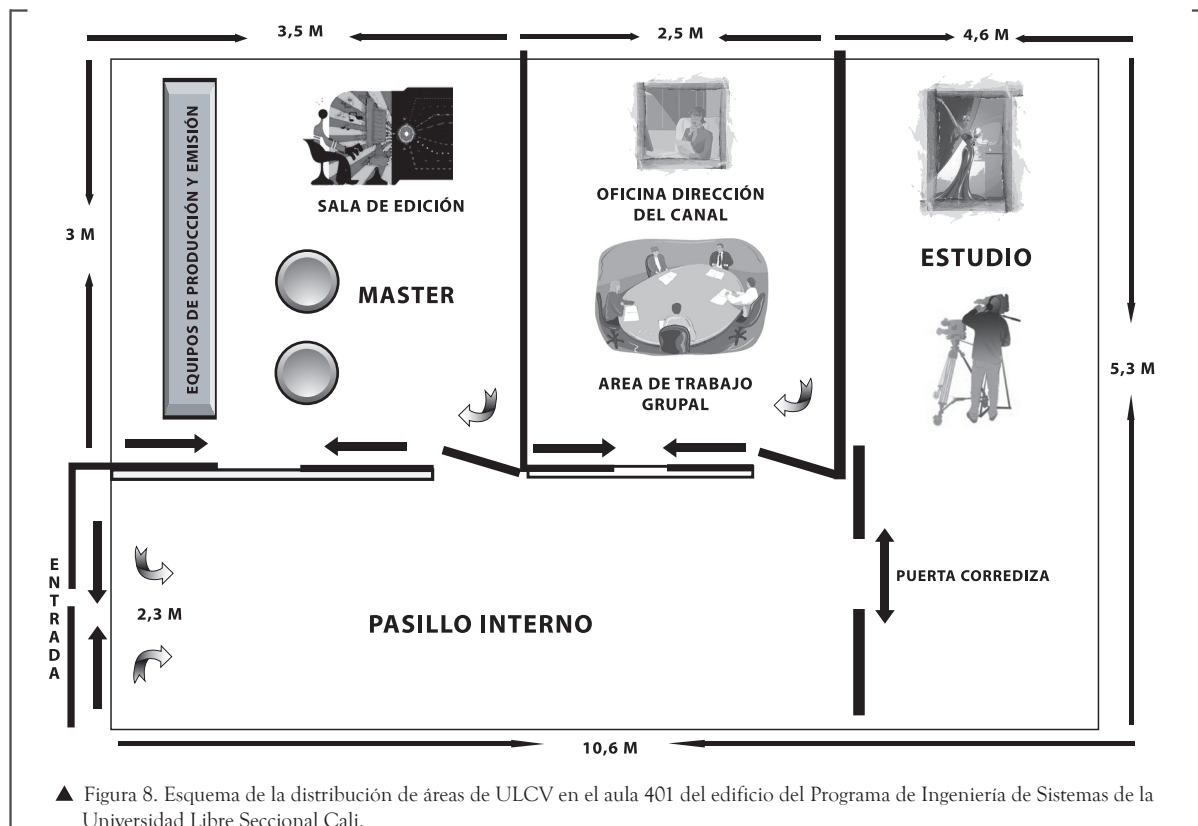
3,5 M

2,5 M

4,6 M

3 M

EQUIPOS DE PRODUCCIÓN Y EMISIÓN

SALA DE EDICIÓN

MASTER

OFICINA DIRECCIÓN DEL CANAL

AREA DE TRABAJO GRUPAL

ESTUDIO

5,3 M

ENTRADA

2,3 M

PASILLO INTERNO

PUERTA CORREDIZA

10,6 M

▲ Figura 8. Esquema de la distribución de áreas de ULCV en el aula 401 del edificio del Programa de Ingeniería de Sistemas de la Universidad Libre Seccional Cali.